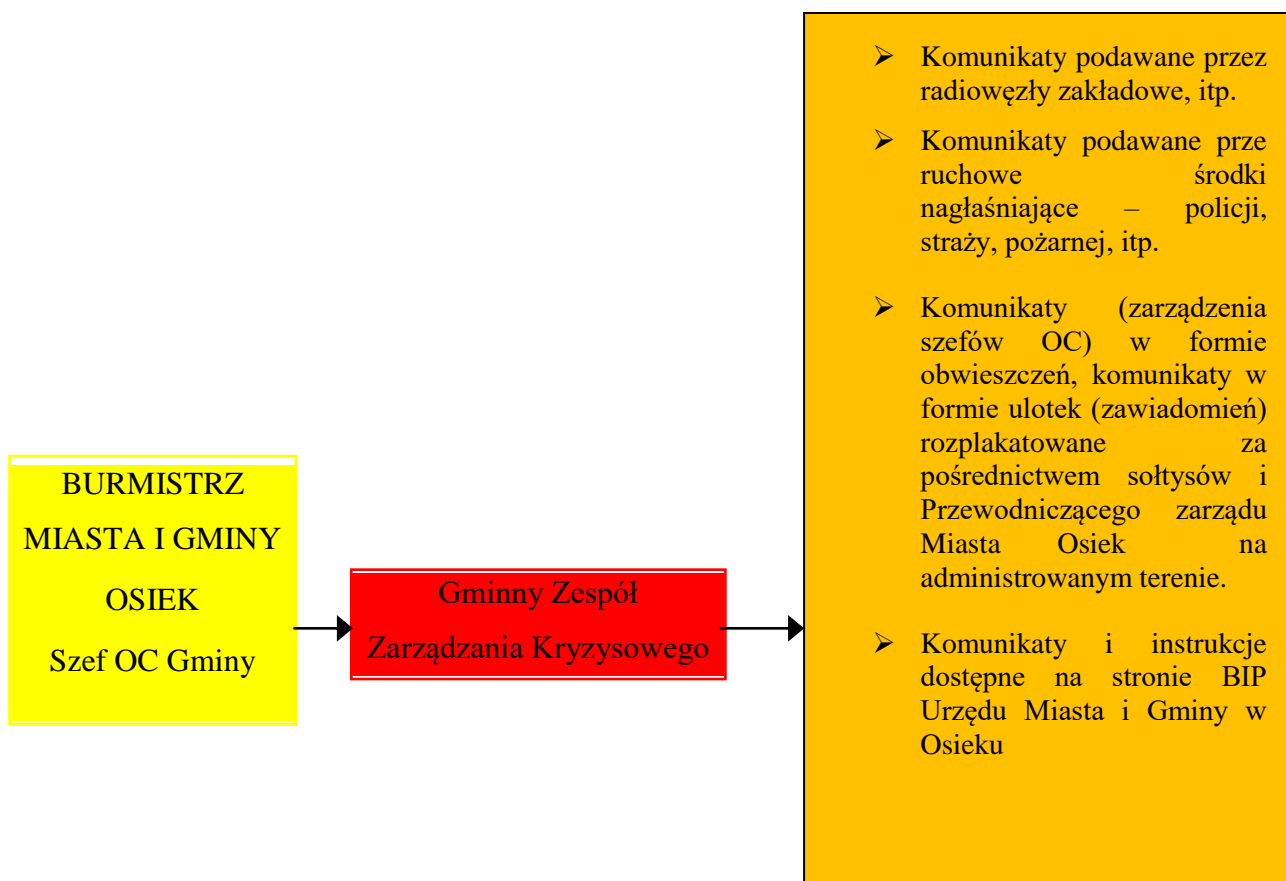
BURMISTRZ
MIASTA I GMINY
OSIEK
Szef OC Gminy

Gminny Zespół
Zarządzania Kryzysowego

➢ Komunikaty podawane przez radiowęzły zakładowe, itp.

➢ Komunikaty podawane prze ruchowe środki nagłaśniające – policji, straży, pożarnej, itp.

➢ Komunikaty (zarządzenia szefów OC) w formie obwieszczeń, komunikaty w formie ulotek (zawiadomień) rozplakatowane za pośrednictwem sołtysów i Przewodniczącego zarządu Miasta Osiek na administrowanym terenie.

➢ Komunikaty i instrukcje dostępne na stronie BIP Urzędu Miasta i Gminy w Osieku